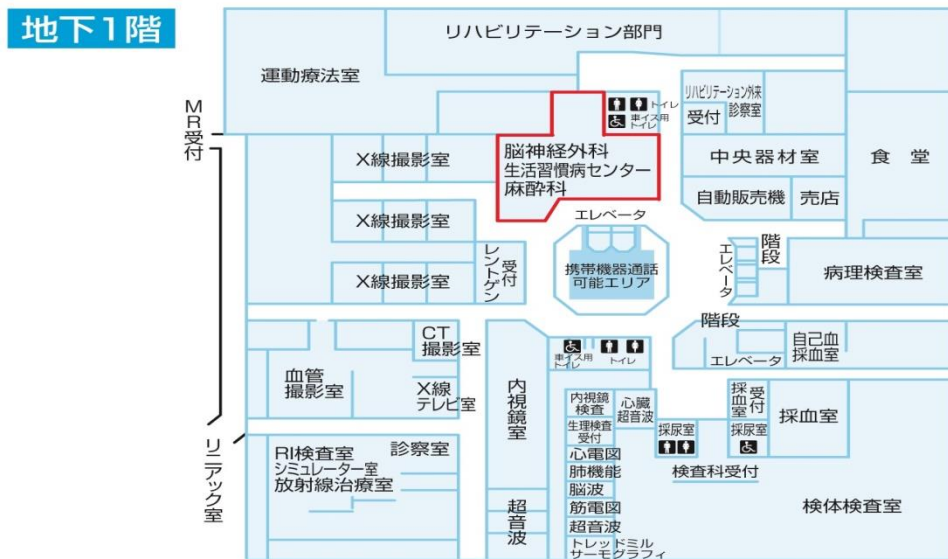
地下1階

リハビリテーション部門
運動療法室
MR受付
リハビリテーション外来
受付
診察室
トイレ
車イス用トイレ
X線撮影室
脳神経外科
生活習慣病センター
麻酔科
中央器材室
食堂
自動販売機
売店
エレベータ
X線撮影室
レントゲン受付
携帯機器通話可能エリア
エレベータ
階段
X線撮影室
病理検査室
階段
CT撮影室
車イス用トイレ
トイレ
自己血採血室
エレベータ
血管撮影室
X線テレビ室
内視鏡室
内視鏡検査
心臓超音波
採血室受付
採血室
生理検査受付
採尿室
採尿室
リニアック室
RI検査室
診察室
シミュレーター室
放射線治療室
心電図
肺機能
検査科受付
脳波
筋電図
検体検査室
超音波室
超音波
トレッドミル
サーモグラフィ